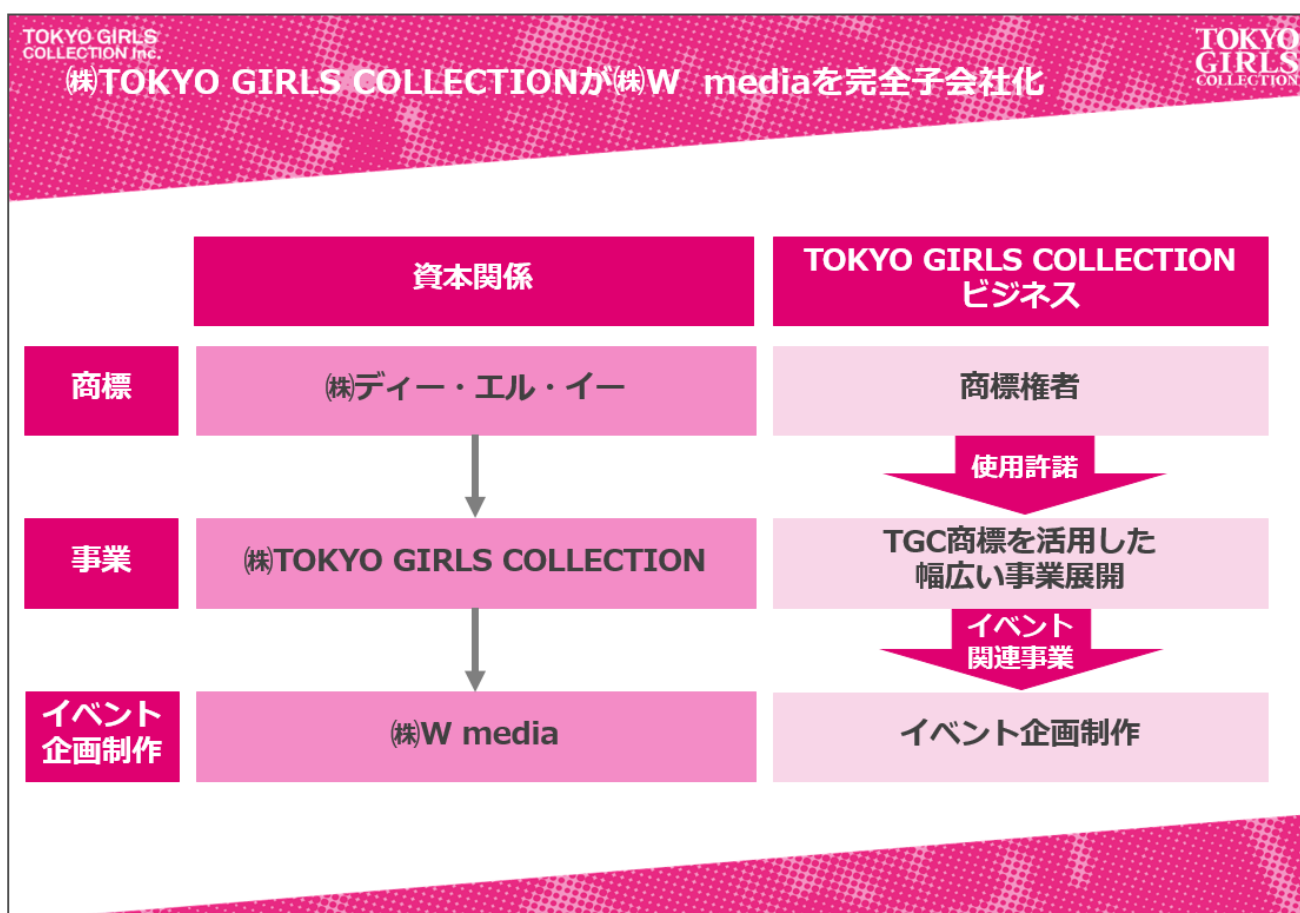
TOKYO GIRLS COLLECTION Inc.

㈱TOKYO GIRLS COLLECTIONが㈱W mediaを完全子会社化

TOKYO GIRLS COLLECTION

| | 資本関係 | TOKYO GIRLS COLLECTION ビジネス |
|---|---|---|
| 商標 | ㈱ディー・エル・イー | 商標権者 |
| | | 使用許諾 |
| 事業 | ㈱TOKYO GIRLS COLLECTION | TGC商標を活用した幅広い事業展開 |
| | | イベント関連事業 |
| イベント企画制作 | ㈱W media | イベント企画制作 |